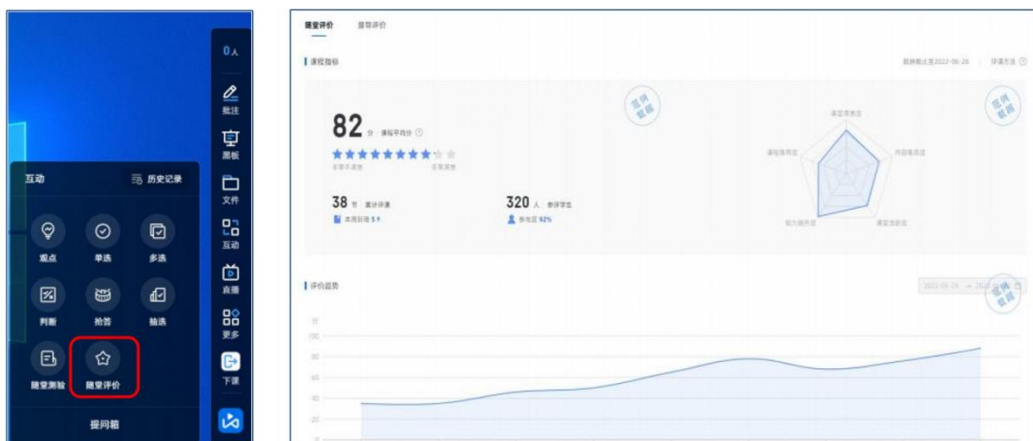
0人

批注

黑板

文件

互动

直播

更多

下课

互动

历史记录

观点

单选

多选

判断

抢答

抽选

随堂测验

随堂评价

提问箱

随堂评价

督导评价

课程指标

数据截止至2022-06-28

评课方法

82 分 课程平均分

非常不满意

非常满意

38 节 累计评课

本周新增 5

320 人 参评学生

参与度 92%

课堂氛围

内容难易度

课堂互动度

能力提升度

课程推荐度

评价趋势

2022-06-28

100

80

60

40

20

0